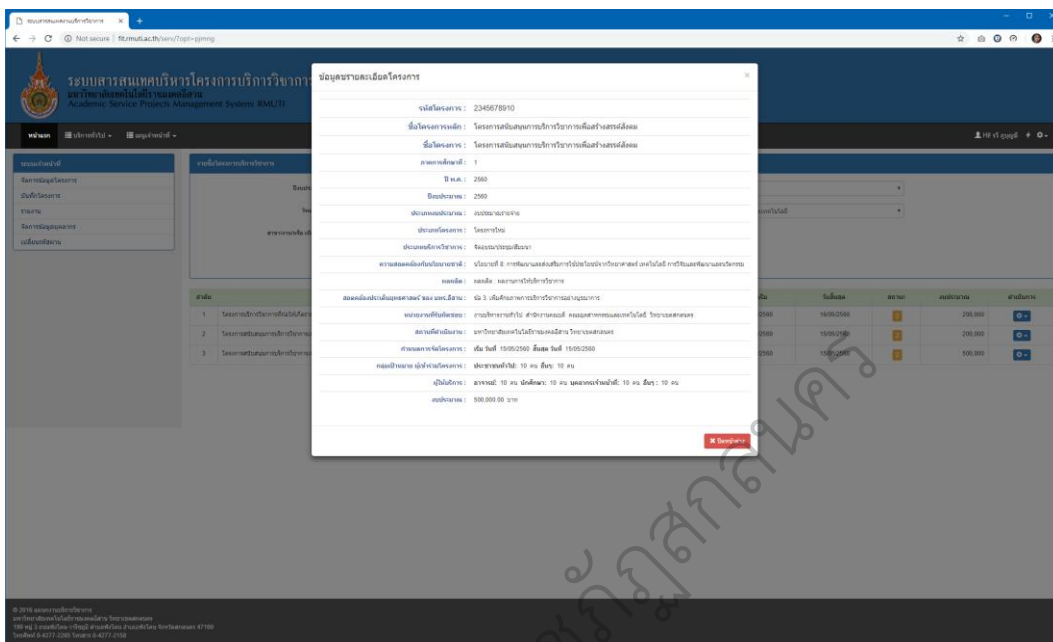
ระบบสารสนเทศบริหารโครงการบริการวิชาการ
มหาวิทยาลัยเทคโนโลยีราชมงคลอีสาน
Academic Service Projects Management System RMUTI

Not secure | fit.rmuti.ac.th/serv/?opt=pjmng

หน้าแรก

ข้อมูลรายละเอียดโครงการ

รหัสโครงการ : 2345678910
ชื่อโครงการหลัก : โครงการสนับสนุนการบริการวิชาการเพื่อสร้างสรรค์สังคม
ชื่อโครงการ : โครงการสนับสนุนการบริการวิชาการเพื่อสร้างสรรค์สังคม
ภาคการศึกษาที่ : 1
ปี พ.ศ. : 2560
ปีงบประมาณ : 2560
ประเภทงบประมาณ : งบประมาณรายจ่าย
ประเภทโครงการ : โครงการใหม่
ประเภทบริการวิชาการ : จัดอบรม/ประชุม/สัมมนา
ผลผลิต : ผลผลิต ผลงานการให้บริการวิชาการ
ระยะเวลาจัดโครงการ : เริ่ม วันที่ 15/05/2560 สิ้นสุด วันที่ 15/05/2560
กลุ่มเป้าหมาย ผู้เข้าร่วมโครงการ : ประชาชนทั่วไป: 10 คน อื่นๆ: 10 คน
ผู้ให้บริการ : อาจารย์: 10 คน นักศึกษา: 10 คน บุคลากรเจ้าหน้าที่: 10 คน อื่นๆ : 10 คน
งบประมาณ : 500,000.00 บาท

ปิดหน้าต่าง

| ลำดับ | | เริ่ม | วันสิ้นสุด | สถานะ | งบประมาณ | ดำเนินการ |
|---|---|---|---|---|---|---|
| 1 | | 2560 | 15/05/2560 | | 200,000 | |
| 2 | | 2560 | 15/05/2560 | | 200,000 | |
| 3 | | 2560 | 15/05/2560 | | 500,000 | |

© 2016